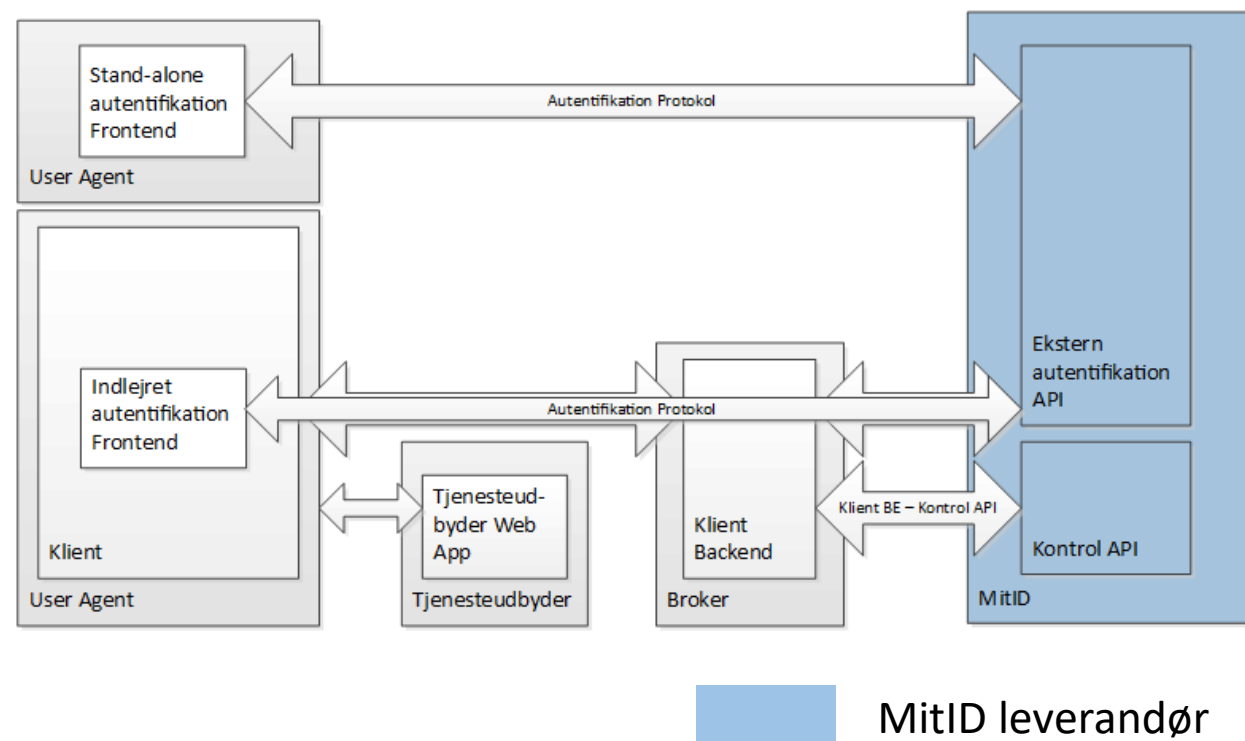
Stand-alone autentifikation Frontend

Autentifikation Protokol

User Agent

Ekstern autentifikation API

Indlejret autentifikation Frontend

Autentifikation Protokol

Tjenesteudbyder Web App

Klient Backend

Klient BE – Kontrol API

Kontrol API

Klient

User Agent

Tjenesteudbyder

Broker

MitID

MitID leverandør